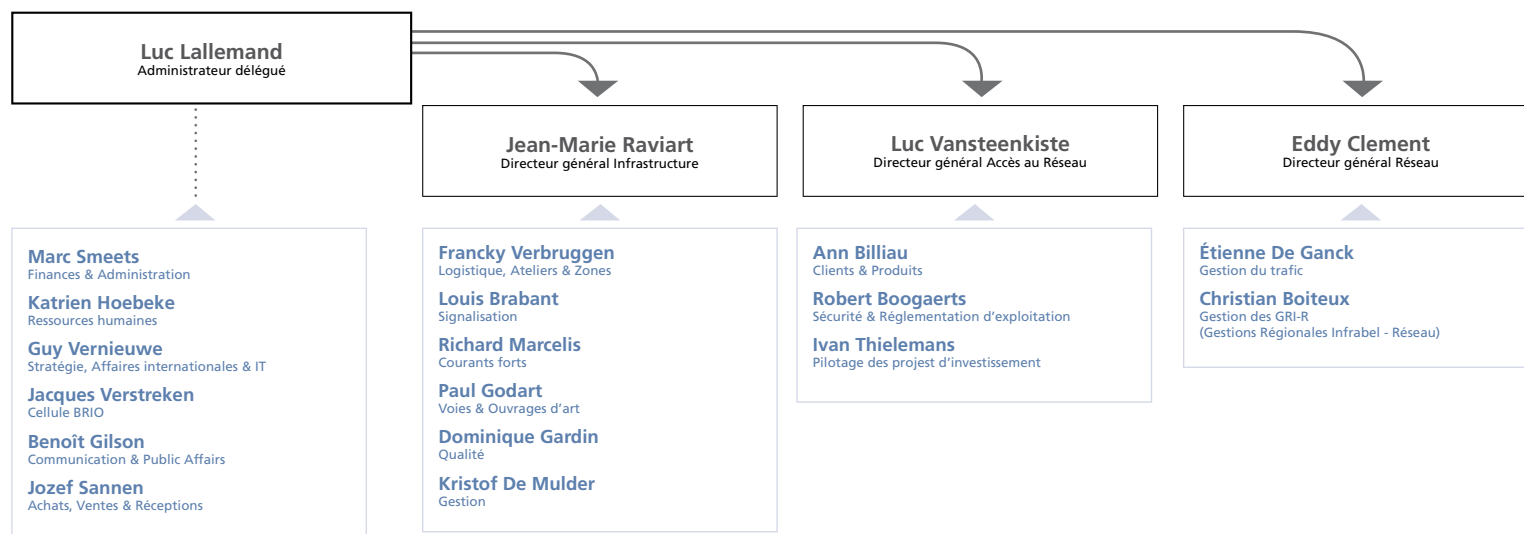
Luc Lallemand
Administrateur délégué

Jean-Marie Raviart
Directeur général Infrastructure

Luc Vansteenkiste
Directeur général Accès au Réseau

Eddy Clement
Directeur général Réseau

Marc Smeets
Finances & Administration

Katrien Hoebeke
Ressources humaines

Guy Vernieuwe
Stratégie, Affaires internationales & IT

Jacques Verstreken
Cellule BRIO

Benoît Gilson
Communication & Public Affairs

Jozef Sannen
Achats, Ventes & Réceptions

Francky Verbruggen
Logistique, Ateliers & Zones

Louis Brabant
Signalisation

Richard Marcelis
Courants forts

Paul Godart
Voies & Ouvrages d'art

Dominique Gardin
Qualité

Kristof De Mulder
Gestion

Ann Billiau
Clients & Produits

Robert Boogaerts
Sécurité & Réglementation d'exploitation

Ivan Thielemans
Pilotage des projest d'investissement

Étienne De Ganck
Gestion du trafic

Christian Boiteux
Gestion des GRI-R
(Gestions Régionales Infrabel - Réseau)